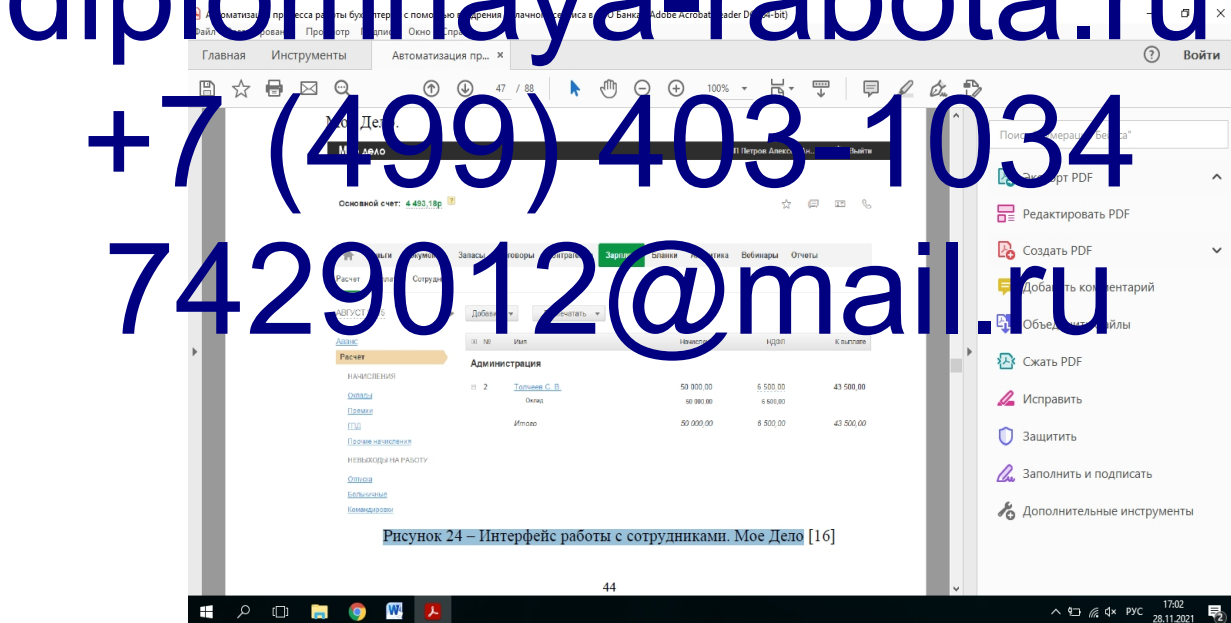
diplomnaya-rabota.ru
+7 (499) 403-1034
7429012@mail.ru

Автоматизация процесса работы бухгалтерии с помощью внедрения облачного сервиса в ПАО Банк... - Adobe Acrobat Reader DC (64-bit)

Файл Редактирование Просмотр Подпись Окно Справка

Главная Инструменты Автоматизация пр... ×

? Войти

47 / 88 100%

Мое Дело.

Мое дело ИП Петров Алекс... Выйти

Основной счет: 4 493,18р

Деньги Документы Запасы Договоры Контрагенты Зарплата Бланки Аналитика Вебинары Отчеты

Расчет Сотрудники

АВГУСТ 2015 Добавить Печатать

Аванс
Расчет
НАЧИСЛЕНИЯ
Оклады
Премии
ГПД
Прочие начисления
НЕВЫХОДЫ НА РАБОТУ
Отпуск
Больничные
Командировки

| № | Имя | Начислено | НДФЛ | К выплате |
|---|---|---|---|---|
| | Администрация | | | |
| 2 | Толчеев С. В. | 50 000,00 | 6 500,00 | 43 500,00 |
| | Оклад | 50 000,00 | 6 500,00 | |
| | Итого | 50 000,00 | 6 500,00 | 43 500,00 |

Рисунок 24 – Интерфейс работы с сотрудниками. Мое Дело [16]

44

Поиск "Нумерация Бейтса"

Экспорт PDF
Редактировать PDF
Создать PDF
Добавить комментарий
Объединить файлы
Сжать PDF
Исправить
Защитить
Заполнить и подписать
Дополнительные инструменты

РУС 17:02 28.11.2021